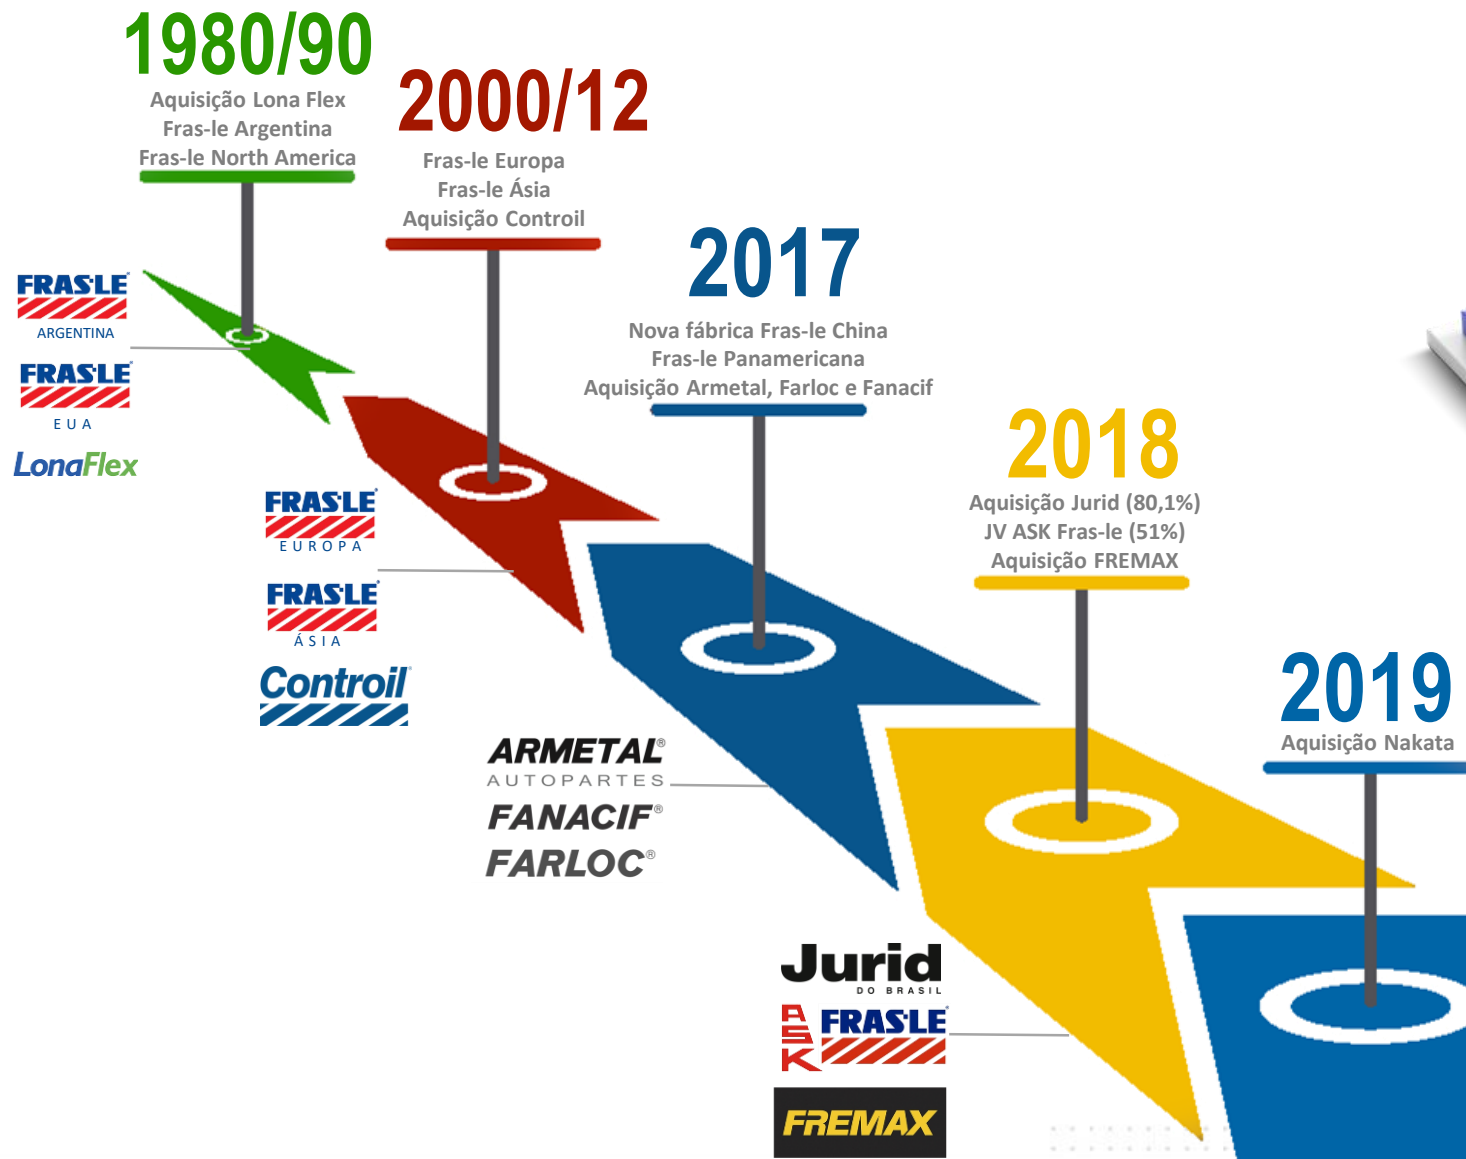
1980/90
Aquisição Lona Flex
Fras-le Argentina
Fras-le North America

2000/12
Fras-le Europa
Fras-le Ásia
Aquisição Controil

2017
Nova fábrica Fras-le China
Fras-le Panamericana
Aquisição Armetal, Farloc e Fanacif

2018
Aquisição Jurid (80,1%)
JV ASK Fras-le (51%)
Aquisição FREMAX

2019
Aquisição Nakata

FRAS-LE ARGENTINA
FRAS-LE EUA
LonaFlex

FRAS-LE EUROPA
FRAS-LE ÁSIA
Controil

ARMETAL® AUTOPARTES
FANACIF®
FARLOC®

Jurid DO BRASIL
ASK FRAS-LE
FREMAX